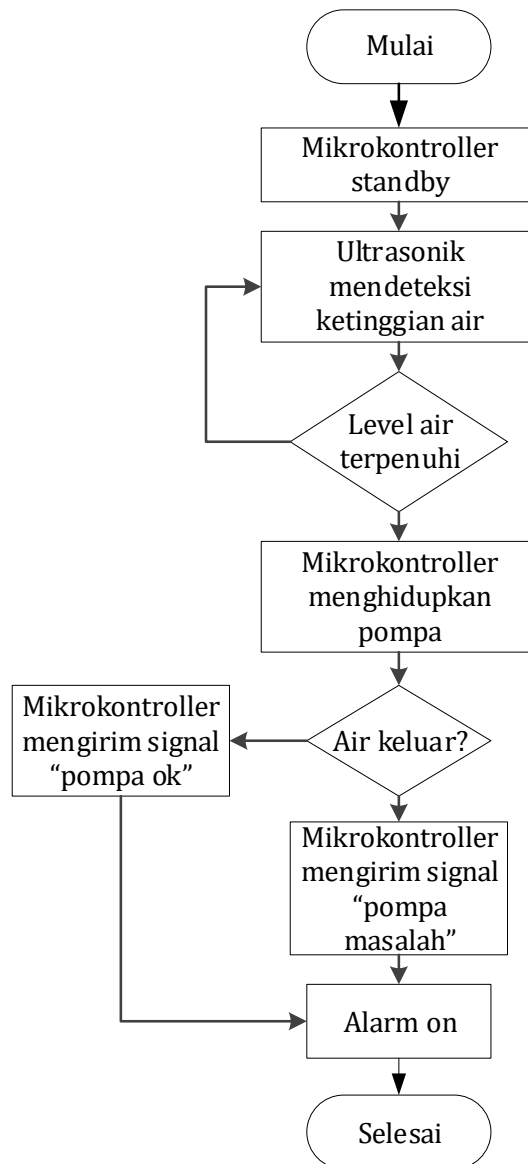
Mulai

Mikrokontroller standby

Ultrasonik mendeteksi ketinggian air

Level air terpenuhi

Mikrokontroller menghidupkan pompa

Air keluar?

Mikrokontroller mengirim signal "pompa ok"

Mikrokontroller mengirim signal "pompa masalah"

Alarm on

Selesai